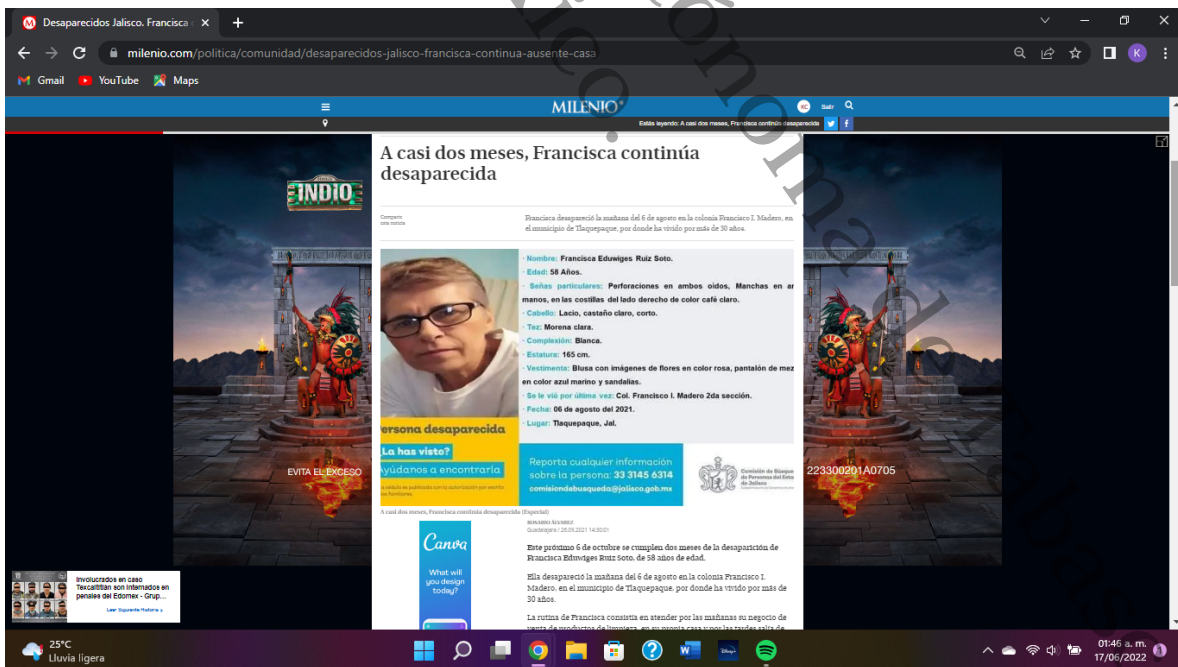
Desaparecidos Jalisco. Francisca ×
+
milenio.com/politica/comunidad/desaparecidos-jalisco-francisca-continua-ausente-casa
Gmail YouTube Maps
MILENIO
Salir
Estás leyendo: A casi dos meses, Francisca continúa desaparecida

A casi dos meses, Francisca continúa desaparecida

Compartir esta noticia

Francisca desapareció la mañana del 6 de agosto en la colonia Francisco I. Madero, en el municipio de Tlaquepaque, por donde ha vivido por más de 30 años.

· Nombre: Francisca Eduwiges Ruiz Soto.
· Edad: 58 Años.
· Señas particulares: Perforaciones en ambos oidos, Manchas en ambas manos, en las costillas del lado derecho de color café claro.
· Cabello: Lacio, castaño claro, corto.
· Tez: Morena clara.
· Complexión: Blanca.
· Estatura: 165 cm.
· Vestimenta: Blusa con imágenes de flores en color rosa, pantalón de mez en color azul marino y sandalias.
· Se le vió por última vez: Col. Francisco I. Madero 2da sección.
· Fecha: 06 de agosto del 2021.
· Lugar: Tlaquepaque, Jal.

Persona desaparecida
¿La has visto?
Ayúdanos a encontrarla

Reporta cualquier información sobre la persona: 33 3145 6314
comisiondebusqueda@jalisco.gob.mx

Comisión de Búsqueda de Personas del Estado de Jalisco

A casi dos meses, Francisca continúa desaparecida (Especial)

ROSARIO ÁLVAREZ
Guadalajara / 26.09.2021 14:30:01

Este próximo 6 de octubre se cumplen dos meses de la desaparición de Francisca Eduwiges Ruiz Soto, de 58 años de edad.

Ella desapareció la mañana del 6 de agosto en la colonia Francisco I. Madero, en el municipio de Tlaquepaque, por donde ha vivido por más de 30 años.

La rutina de Francisca consistía en atender por las mañanas su negocio de venta de productos de limpieza, en su propia casa y por las tardes salía de

Canva
What will you design today?

INDIO
EVITA EL EXCESO
223300201A0705

Involucrados en caso Texcaltitlán son internados en penales del Edomex - Grup...
Leer Siguiente Historia

25°C
Lluvia ligera
01:46 a. m.
17/06/2022